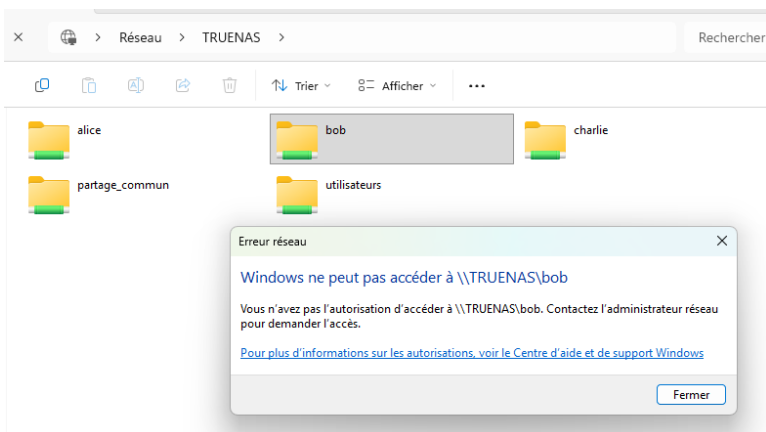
× Réseau > TRUENAS > Rechercher

Trier Afficher ...

alice
bob
charlie
partage_commun
utilisateurs

Erreur réseau ×

Windows ne peut pas accéder à \\TRUENAS\bob

Vous n'avez pas l'autorisation d'accéder à \\TRUENAS\bob. Contactez l'administrateur réseau pour demander l'accès.

Pour plus d'informations sur les autorisations, voir le Centre d'aide et de support Windows

Fermer